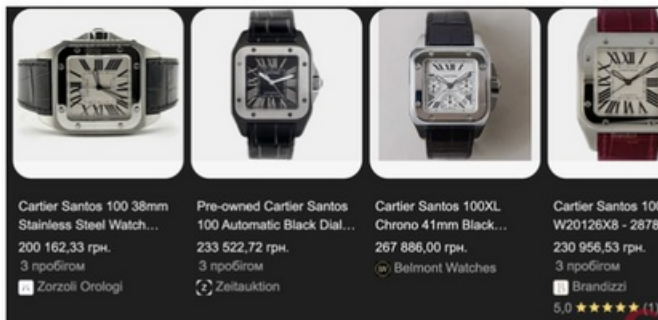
Cartier Santos 100 38mm Stainless Steel Watch...
200 162,33 грн.
З пробігом
Zorzoli Orologi

Pre-owned Cartier Santos 100 Automatic Black Dial...
233 522,72 грн.
З пробігом
Zeitauktion

Cartier Santos 100XL Chrono 41mm Black...
267 886,00 грн.
Belmont Watches

Cartier Santos 10
W20126X8 - 2878
230 956,53 грн.
З пробігом
Brandizzi
5,0 ★★★★★ (1